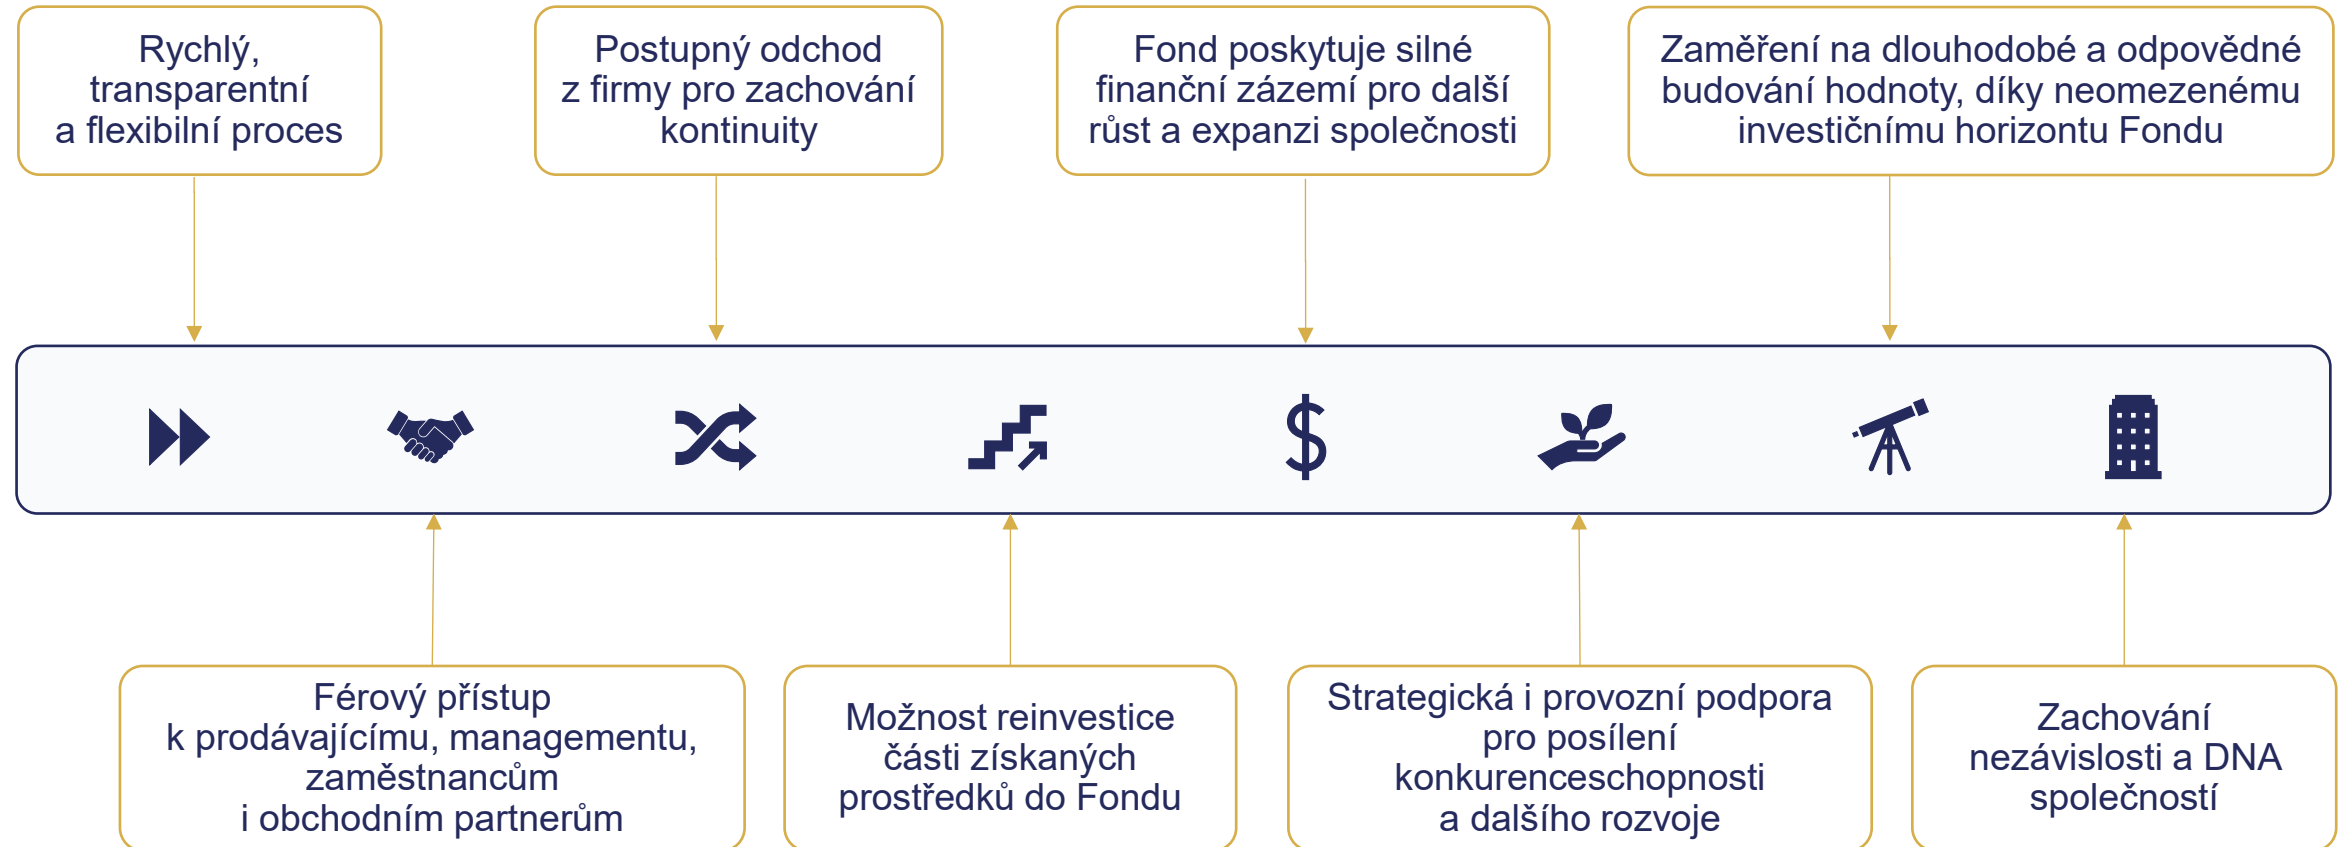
Rychlý, transparentní a flexibilní proces

Postupný odchod z firmy pro zachování kontinuity

Fond poskytuje silné finanční zázemí pro další růst a expanzi společnosti

Zaměření na dlouhodobé a odpovědné budování hodnoty, díky neomezenému investičnímu horizontu Fondu

$

Férový přístup k prodávajícímu, managementu, zaměstnancům i obchodním partnerům

Možnost reinvestice části získaných prostředků do Fondu

Strategická i provozní podpora pro posílení konkurenceschopnosti a dalšího rozvoje

Zachování nezávislosti a DNA společností